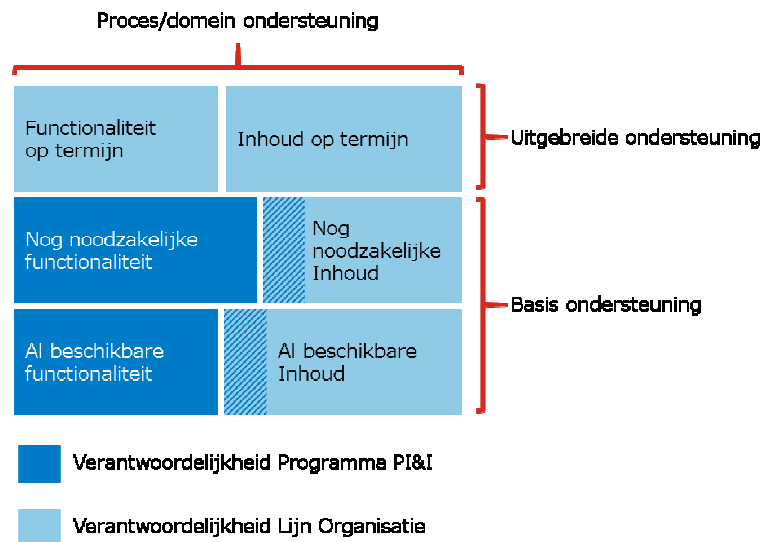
Proces/domein ondersteuning

Functionaliteit op termijn

Inhoud op termijn

Uitgebreide ondersteuning

Nog noodzakelijke functionaliteit

Nog noodzakelijke Inhoud

Basis ondersteuning

Al beschikbare functionaliteit

Al beschikbare Inhoud

Verantwoordelijkheid Programma PI&I

Verantwoordelijkheid Lijn Organisatie